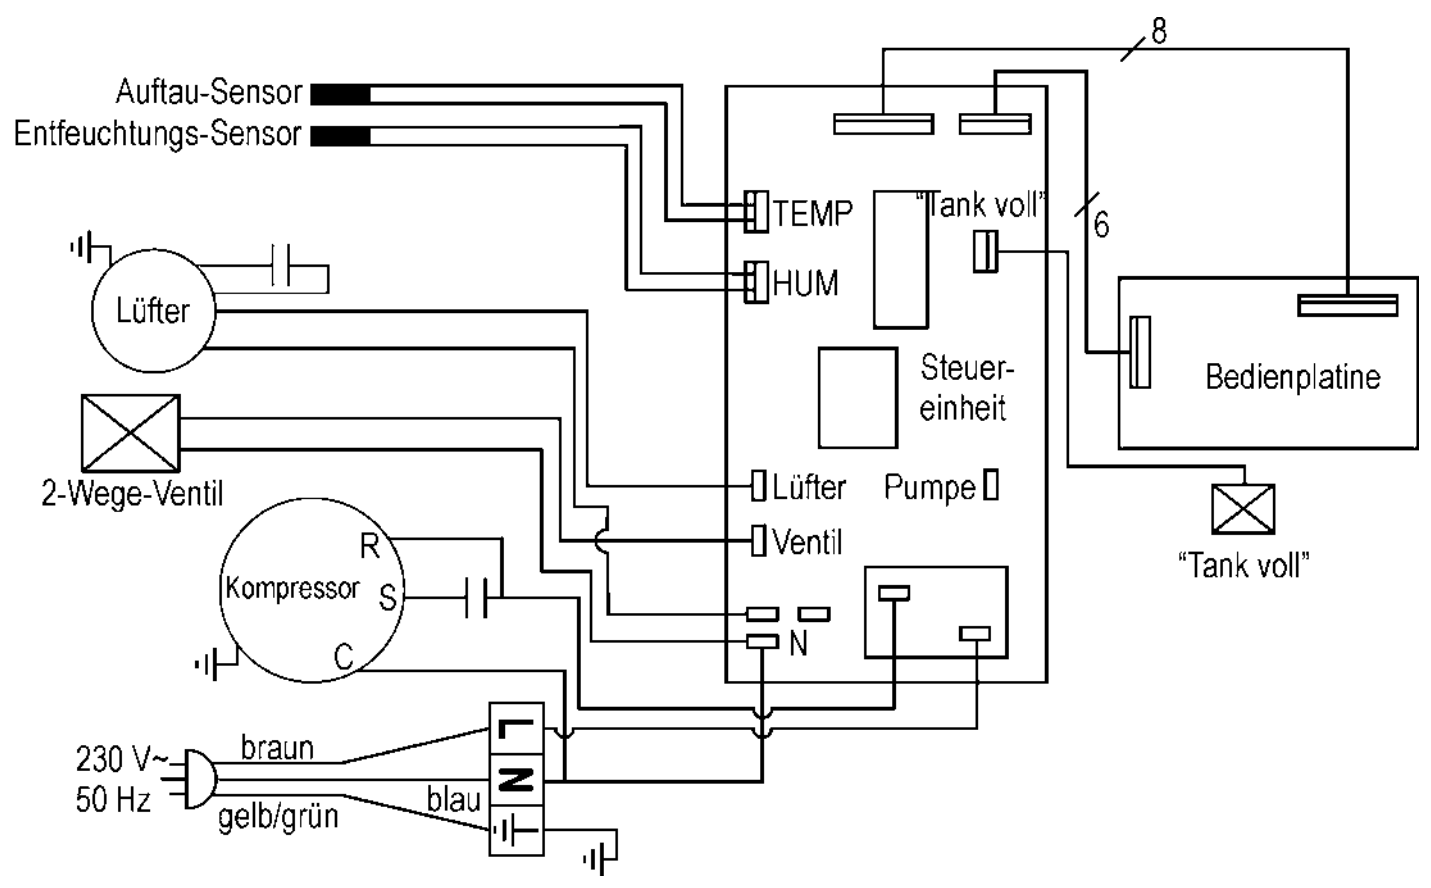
8

Auftau-Sensor

Entfeuchtungs-Sensor

TEMP

"Tank voll"

6

HUM

Lüfter

Bedienplatine

Steuereinheit

2-Wege-Ventil

Lüfter

Pumpe

Ventil

"Tank voll"

R

Kompressor

S

N

C

L

N

230 V~
50 Hz

braun

blau

gelb/grün